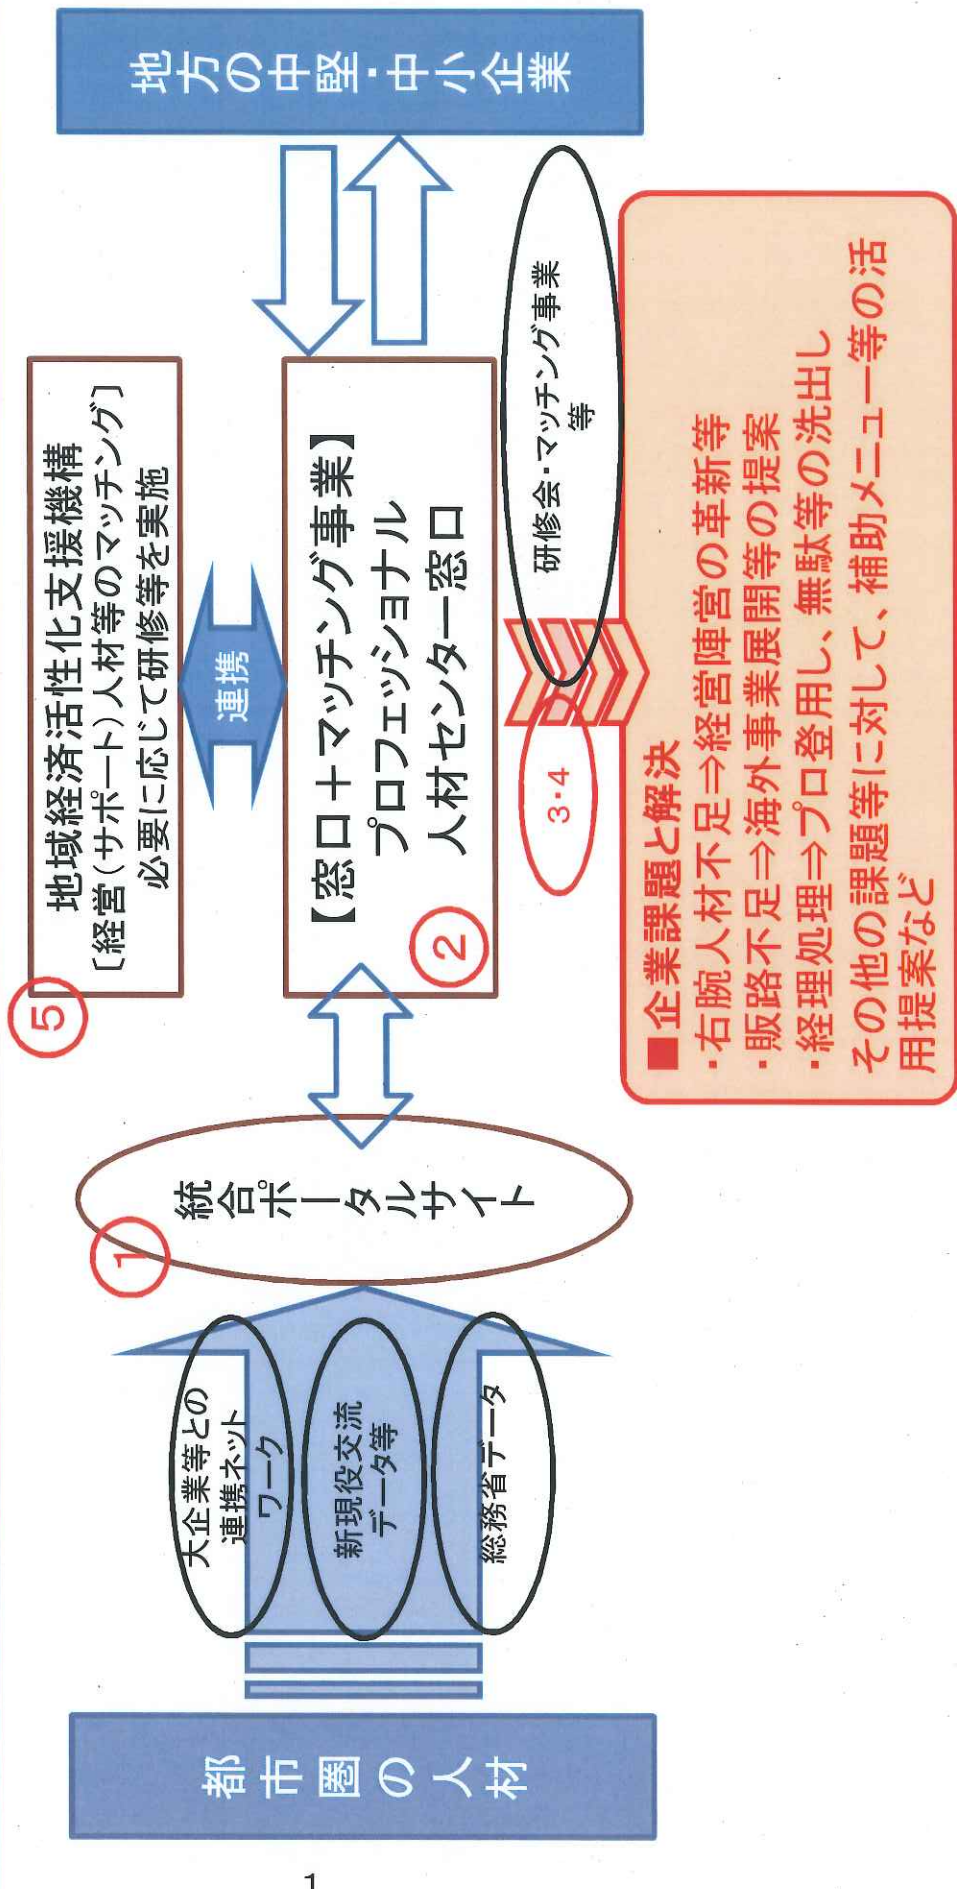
地方の中堅・中小企業

研修会・マッチング事業等

■企業課題と解決
・右腕人材不足⇒経営陣営の革新等
・販路不足⇒海外事業展開等の提案
・経理処理⇒プロ登用し、無駄等の洗出し
その他の課題等に対して、補助メニュー等の活用提案など

地域経済活性化支援機構
〔経営（サポート）人材等のマッチング〕
必要に応じて研修等を実施

⑤

連携

【窓口＋マッチング事業】
プロフェッショナル
人材センター窓口

②

3・4

統合ポータルサイト

①

大企業等との連携ネットワーク

新現役交流データ等

総務省データ

都市圏の人材

1